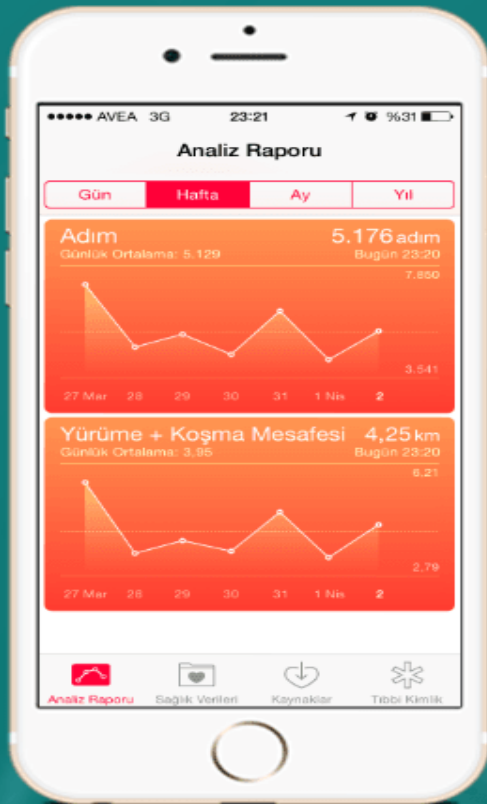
●●●●● AVEA 3G 23:21 %31

Analiz Raporu

Gün | Hafta | Ay | Yıl

Adım 5.176 adım
Günlük Ortalama: 5.129 Bugün 23:20
7.850
3.541
27 Mar 28 29 30 31 1 Nis 2

Yürüme + Koşma Mesafesi 4,25 km
Günlük Ortalama: 3.95 Bugün 23:20
6.21
2.79
27 Mar 28 29 30 31 1 Nis 2

Analiz Raporu Sağlık Verileri Kaynaklar Tıbbi Kimlik